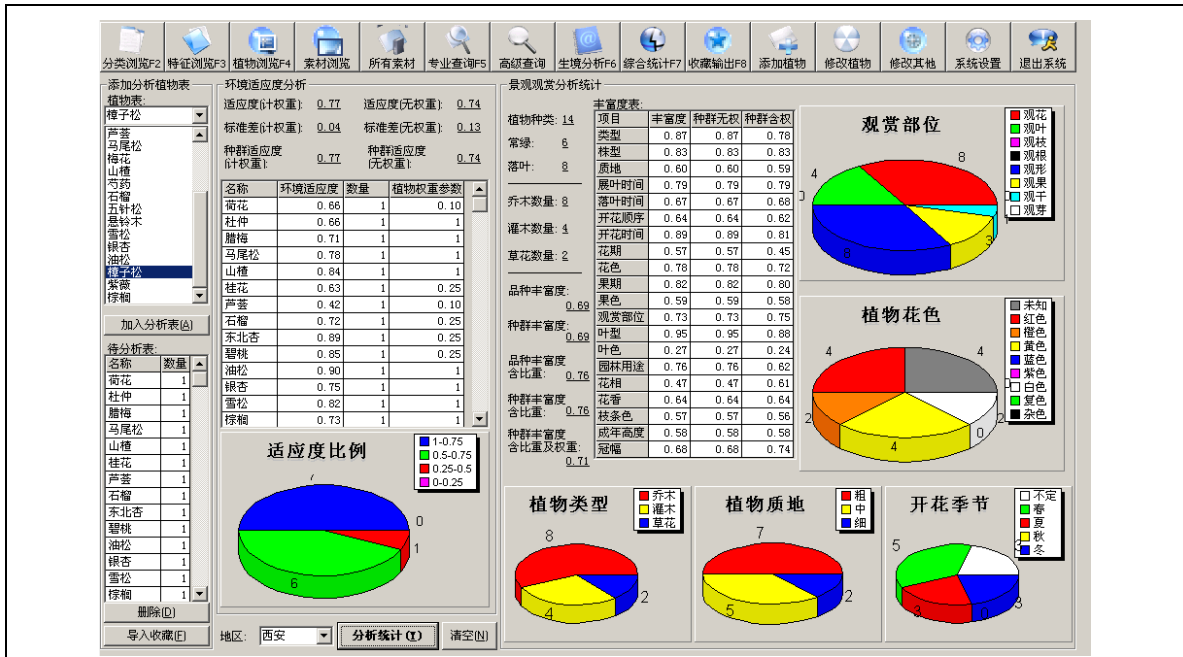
分类浏览F2 特征浏览F3 植物浏览F4 素材浏览 所有素材 专业查询F5 高级查询 生境分析F6 综合统计F7 收藏输出F8 添加植物 修改植物 修改其他 系统设置 退出系统

添加分析植物表
植物表:
棕子松
芦荟
马尾松
梅花
山楂
芍药
石榴
五针松
星铃木
雪松
银杏
油松
樟子松
紫薇
棕榈
加入分析表(A)

待分析表:
| 名称 | 数量 |
|---|---|
| 荷花 | 1 |
| 杜仲 | 1 |
| 腊梅 | 1 |
| 马尾松 | 1 |
| 山楂 | 1 |
| 桂花 | 1 |
| 芦荟 | 1 |
| 石榴 | 1 |
| 东北杏 | 1 |
| 碧桃 | 1 |
| 油松 | 1 |
| 银杏 | 1 |
| 雪松 | 1 |
| 棕榈 | 1 |

删除(D)
导入收藏(E)

环境适应度分析
适应度(计权重): 0.77 适应度(无权重): 0.74
标准差(计权重): 0.04 标准差(无权重): 0.13
种群适应度(计权重): 0.77 种群适应度(无权重): 0.74

| 名称 | 环境适应度 | 数量 | 植物权重参数 |
|---|---|---|---|
| 荷花 | 0.66 | 1 | 0.10 |
| 杜仲 | 0.66 | 1 | 1 |
| 腊梅 | 0.71 | 1 | 1 |
| 马尾松 | 0.78 | 1 | 1 |
| 山楂 | 0.84 | 1 | 1 |
| 桂花 | 0.63 | 1 | 0.25 |
| 芦荟 | 0.42 | 1 | 0.10 |
| 石榴 | 0.72 | 1 | 0.25 |
| 东北杏 | 0.89 | 1 | 0.25 |
| 碧桃 | 0.85 | 1 | 0.25 |
| 油松 | 0.90 | 1 | 1 |
| 银杏 | 0.75 | 1 | 1 |
| 雪松 | 0.82 | 1 | 1 |
| 棕榈 | 0.73 | 1 | 1 |

适应度比例
1-0.75
0.5-0.75
0.25-0.5
0-0.25
7 0 1 6

地区: 西安 分析统计(T) 清空(N)

景观观赏分析统计
植物种类: 14
常绿: 6
落叶: 8
乔木数量: 8
灌木数量: 4
草花数量: 2
品种丰富度: 0.69
种群丰富度: 0.69
品种丰富度含比重: 0.76
种群丰富度含比重: 0.76
种群丰富度含比重及权重: 0.71

丰富度表:
| 项目 | 丰富度 | 种群无权 | 种群含权 |
|---|---|---|---|
| 类型 | 0.87 | 0.87 | 0.78 |
| 株型 | 0.83 | 0.83 | 0.83 |
| 质地 | 0.60 | 0.60 | 0.59 |
| 展叶时间 | 0.79 | 0.79 | 0.79 |
| 落叶时间 | 0.67 | 0.67 | 0.68 |
| 开花顺序 | 0.64 | 0.64 | 0.62 |
| 开花时间 | 0.89 | 0.89 | 0.81 |
| 花期 | 0.57 | 0.57 | 0.45 |
| 花色 | 0.78 | 0.78 | 0.72 |
| 果期 | 0.82 | 0.82 | 0.80 |
| 果色 | 0.59 | 0.59 | 0.58 |
| 观赏部位 | 0.73 | 0.73 | 0.75 |
| 叶型 | 0.95 | 0.95 | 0.88 |
| 叶色 | 0.27 | 0.27 | 0.24 |
| 园林用途 | 0.76 | 0.76 | 0.62 |
| 花相 | 0.47 | 0.47 | 0.61 |
| 花香 | 0.64 | 0.64 | 0.64 |
| 枝条色 | 0.57 | 0.57 | 0.56 |
| 成年高度 | 0.58 | 0.58 | 0.58 |
| 冠幅 | 0.68 | 0.68 | 0.74 |

观赏部位
观花 观叶 观枝 观根 观形 观果 观干 观芽
8 4 3 8

植物花色
未知 红色 橙色 黄色 蓝色 紫色 白色 复色 杂色
4 4 2 0 4

植物类型
乔木 灌木 草花
8 4 2

植物质地
粗 中 细
7 5 2

开花季节
不定 春 夏 秋 冬
5 3 3 3